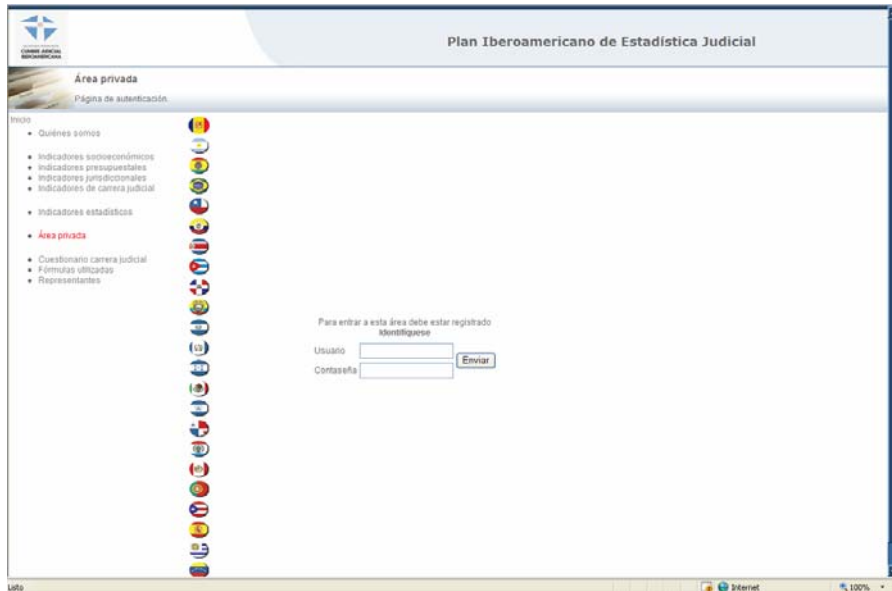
CUMBRE JUDICIAL IBEROAMERICANA

Plan Iberoamericano de Estadística Judicial

Área privada

Página de autenticación.

Inicio

- Quiénes somos

- Indicadores socioeconómicos
- Indicadores presupuestales
- Indicadores jurisdiccionales
- Indicadores de carrera judicial

- Indicadores estadísticos

- Área privada

- Cuestionario carrera judicial
- Fórmulas utilizadas
- Representantes

Para entrar a esta área debe estar registrado
Identifíquese

Usuario

Contaseña

Enviar

Listo

Internet

100%